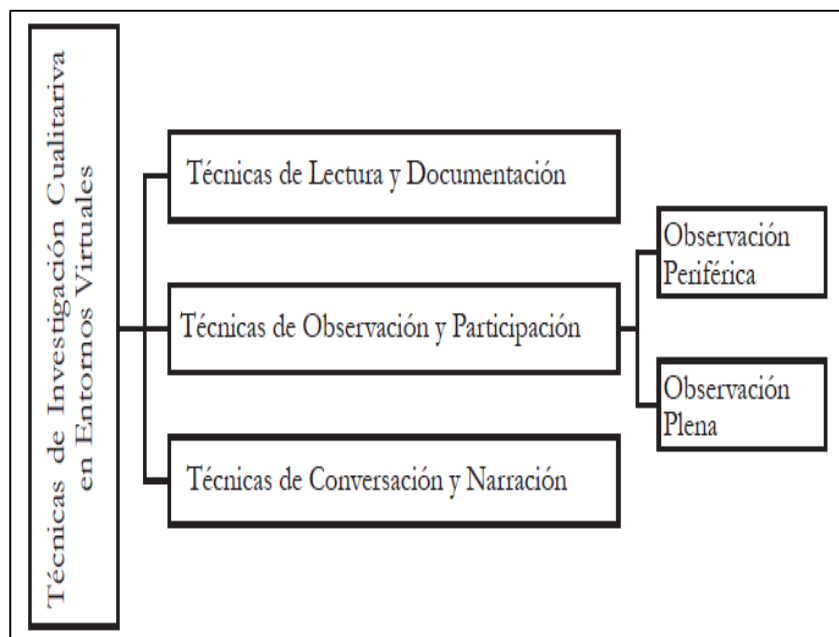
Técnicas de Investigación Cualitariva en Entornos Virtuales

Técnicas de Lectura y Documentación

Técnicas de Observación y Participación

Técnicas de Conversación y Narración

Observación Periférica

Observación Plena